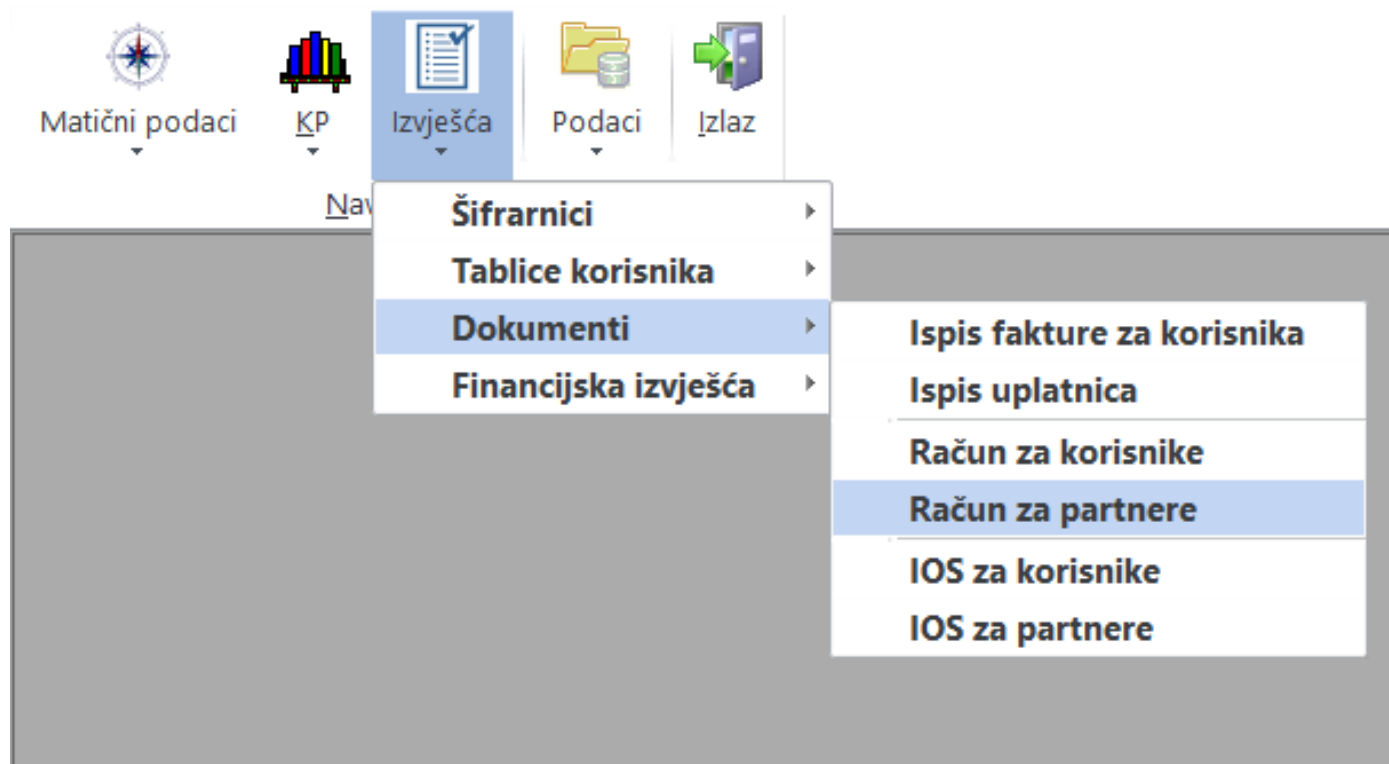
Matični podaci
KP
Izvješća
Podaci
Izlaz
Nav

Šifrarnici
Tablice korisnika
Dokumenti
Financijska izvješća

Ispis fakture za korisnika
Ispis uplatnica
Račun za korisnike
Račun za partnere
IOS za korisnike
IOS za partnere